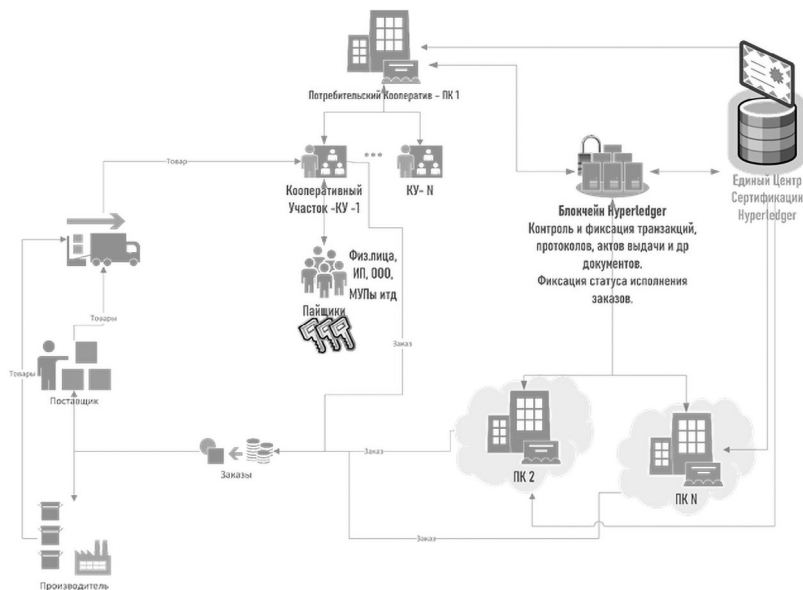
Потребительский Кооператив – ПК 1

Товар

Кооперативный Участок -КУ -1

КУ- N

Блокчейн Hyperledger

Контроль и фиксация транзакций, протоколов, актов выдачи и др документов.

Фиксация статуса исполнения заказов.

Единый Центр Сертификации Hyperledger

Физ.лица, ИП, ООО, МУПы итд

Пайщики

Товары

Товары

Поставщик

Заказ

Заказ

Заказы

ПК 2

ПК N

Заказ

Производитель